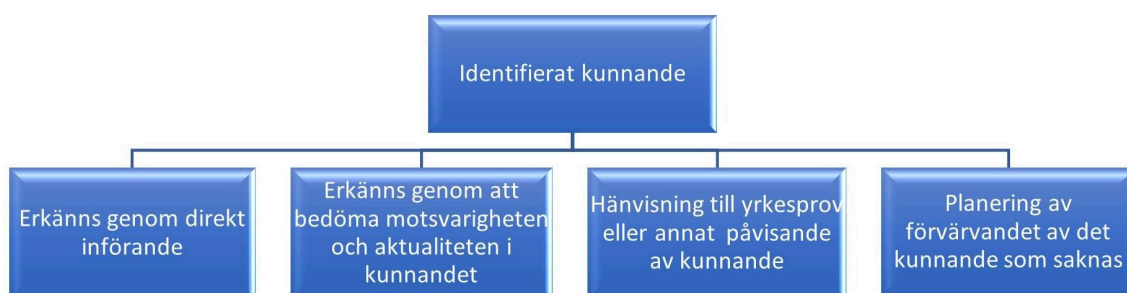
Identifierat kunnande

Erkänns genom direkt införande

Erkänns genom att bedöma motsvarigheten och aktualiteten i kunnandet

Hänvisning till yrkesprov eller annat påvisande av kunnande

Planering av förvärvandet av det kunnande som saknas